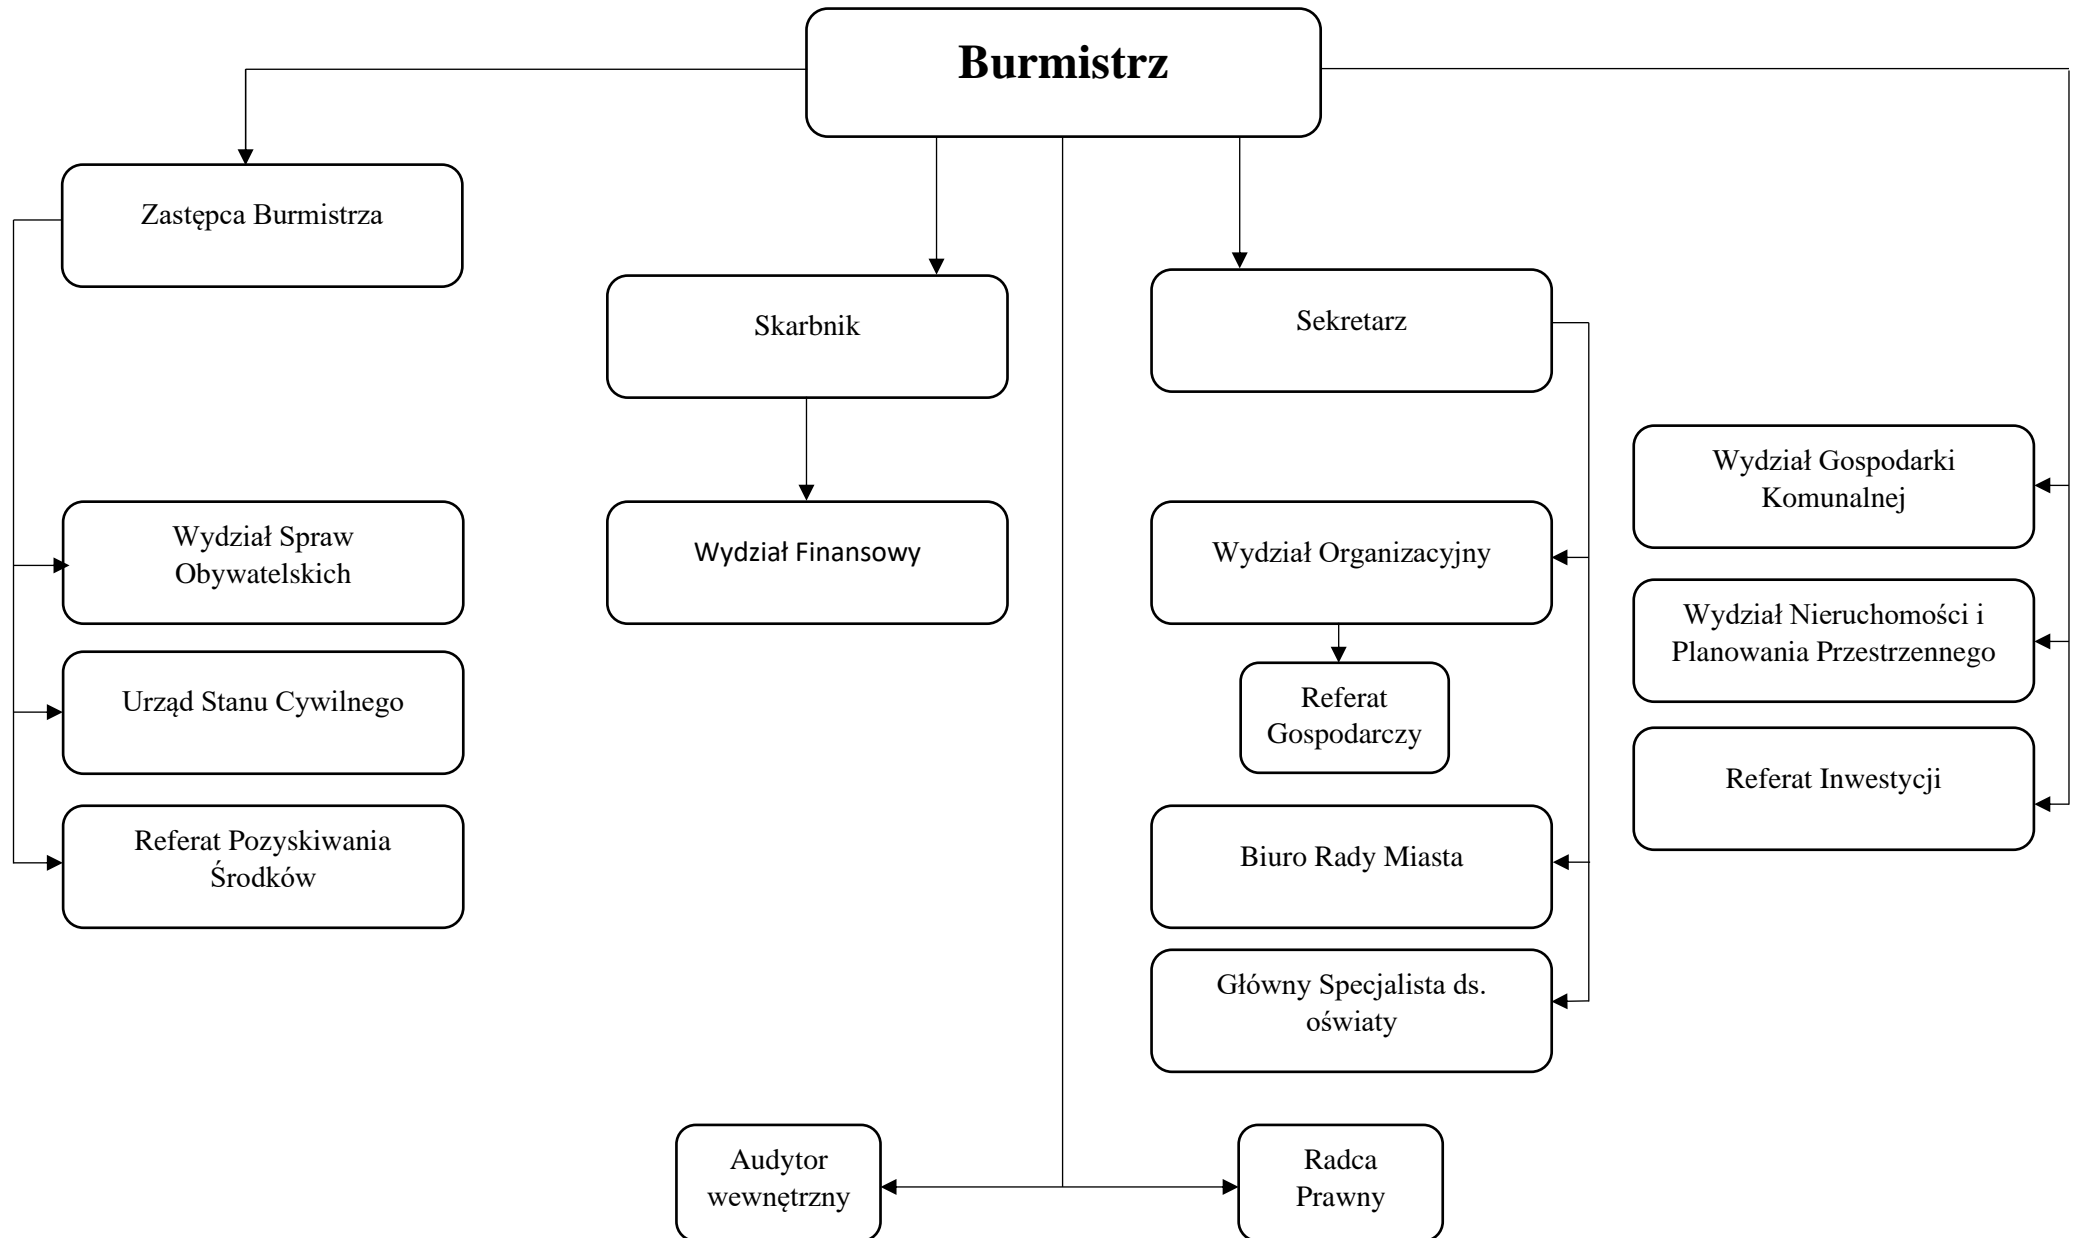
Burmistrz

Zastępca Burmistrza

Skarbnik

Sekretarz

Wydział Gospodarki Komunalnej

Wydział Spraw Obywatelskich

Wydział Finansowy

Wydział Organizacyjny

Wydział Nieruchomości i Planowania Przestrzennego

Urząd Stanu Cywilnego

Referat Gospodarczy

Referat Inwestycji

Referat Pozyskiwania Środków

Biuro Rady Miasta

Główny Specjalista ds. oświaty

Audytor wewnętrzny

Radca Prawny